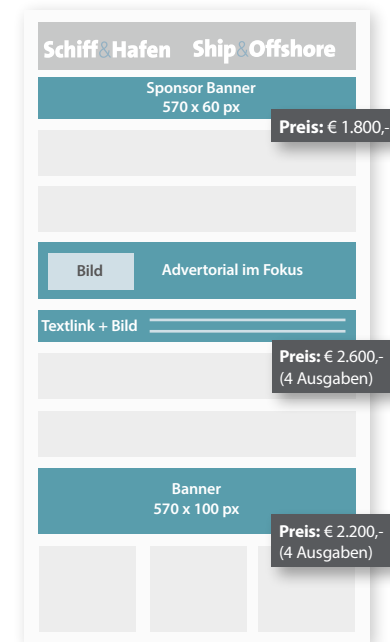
Schiff&Hafen Ship&Offshore

Sponsor Banner
570 x 60 px

Preis: € 1.800,-

Bild

Advertorial im Fokus

Textlink + Bild

Preis: € 2.600,-
(4 Ausgaben)

Banner
570 x 100 px

Preis: € 2.200,-
(4 Ausgaben)